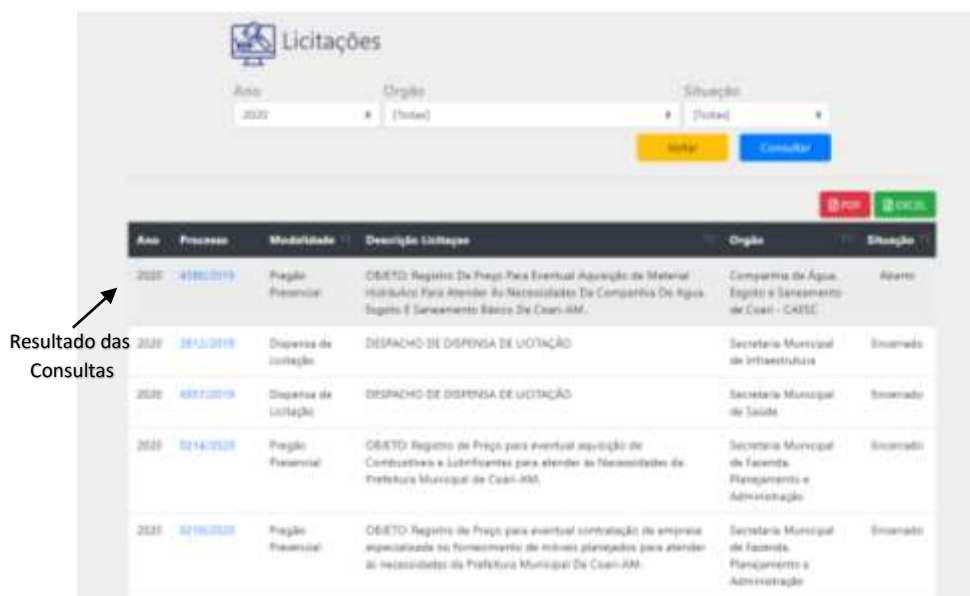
Licitações

Ano
2020

Orgão
[Todas]

Situação
[Todas]

Voltar

Consultar

PDF

EXCEL

| Ano | Processo | Modalidade | Descrição Licitação | Orgão | Situação |
|---|---|---|---|---|---|
| 2020 | 4386/2019 | Pregão Presencial | OBJETO: Registro De Preço Para Eventual Aquisição de Material Hidráulico Para Atender As Necessidades Da Companhia De Água, Esgoto E Saneamento Básico De Coari-AM. | Companhia de Água, Esgoto e Saneamento de Coari - CAESC | Aberto |
| 2020 | 3812/2019 | Dispensa de Licitação | DESPACHO DE DISPENSA DE LICITAÇÃO | Secretaria Municipal de Infraestrutura | Encerrado |
| 2020 | 4857/2019 | Dispensa de Licitação | DESPACHO DE DISPENSA DE LICITAÇÃO | Secretaria Municipal de Saúde | Encerrado |
| 2020 | 0214/2020 | Pregão Presencial | OBJETO: Registro de Preços para eventual aquisição de Combustíveis e Lubrificantes para atender às Necessidades da Prefeitura Municipal de Coari-AM. | Secretaria Municipal de Fazenda, Planejamento e Administração | Encerrado |
| 2020 | 0216/2020 | Pregão Presencial | OBJETO: Registro de Preço para eventual contratação de empresa especializada no fornecimento de móveis planejados para atender às necessidades da Prefeitura Municipal De Coari-AM. | Secretaria Municipal de Fazenda, Planejamento e Administração | Encerrado |

Resultado das Consultas